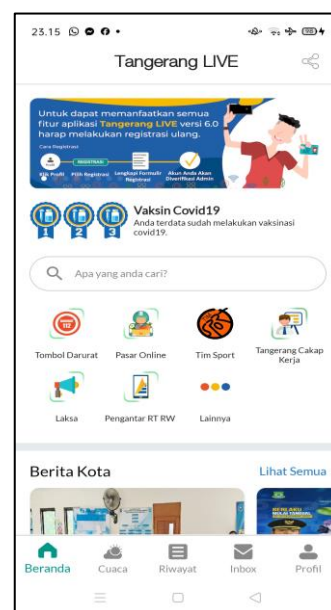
23.15

Tangerang LIVE

Untuk dapat memanfaatkan semua fitur aplikasi Tangerang LIVE versi 6.0 harap melakukan registrasi ulang.

Cara Registrasi

REGISTRASI

Klik Profil   Pilih Registrasi   Lengkapi Formulir Registrasi   Akun Anda Akan Diverifikasi Admin

1 2 3

Vaksin Covid19
Anda terdata sudah melakukan vaksinasi covid19.

Apa yang anda cari?

Tombol Darurat   Pasar Online   Tim Sport   Tangerang Cakap Kerja

Laksa   Pengantar RT RW   Lainnya

Berita Kota   Lihat Semua

Beranda   Cuaca   Riwayat   Inbox   Profil